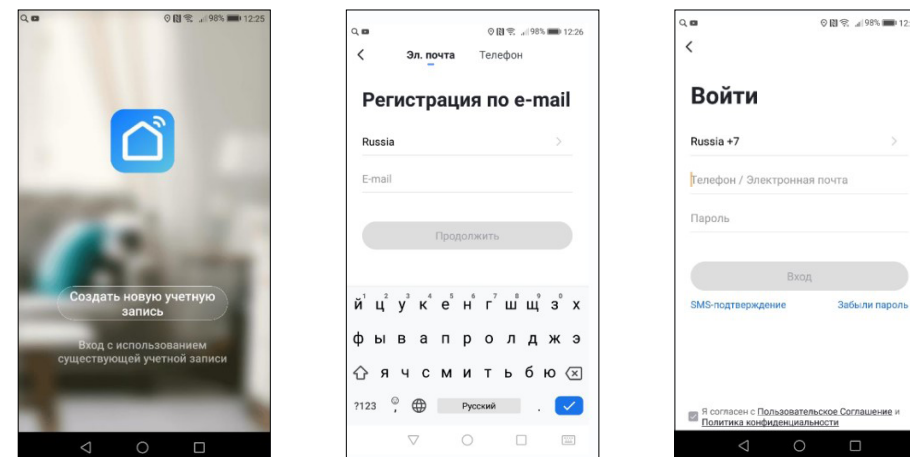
98% 12:25

Создать новую учетную запись

Вход с использованием существующей учетной записи

98% 12:26

Эл. почта Телефон

Регистрация по e-mail

Russia

E-mail

Продолжить

й ц у к е н г ш щ з х
ф ы в а п р о л д ж э
я ч с м и т ь б ю
?123 Русский

98% 12:

Войти

Russia +7

Телефон / Электронная почта

Пароль

Вход

SMS-подтверждение Забыли пароль

Я согласен с Пользовательское Соглашение и Политика конфиденциальности